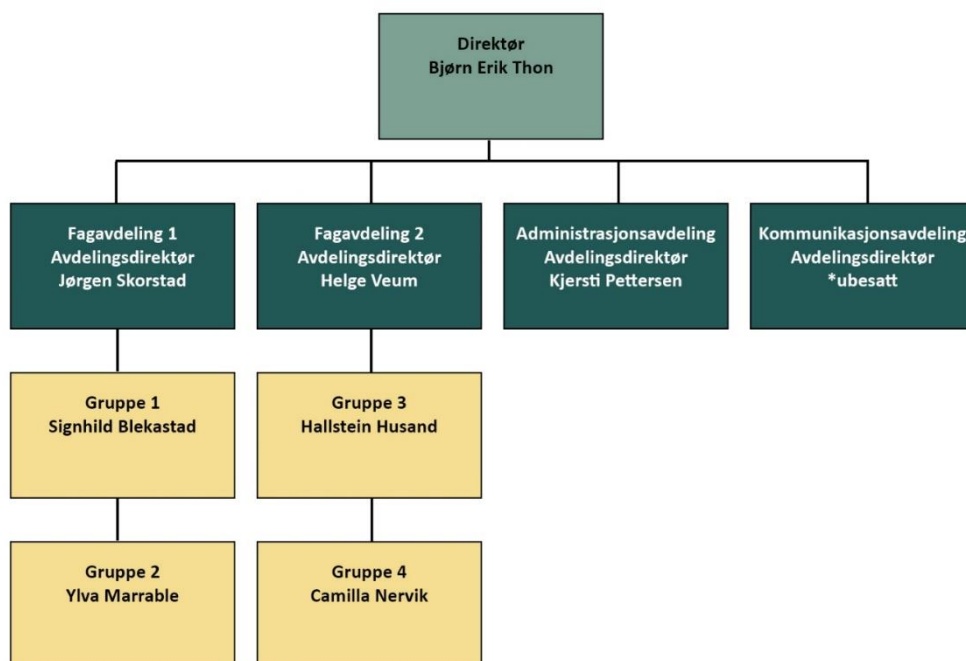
Direktør
Bjørn Erik Thon

Fagavdeling 1
Avdelingsdirektør
Jørgen Skorstad

Fagavdeling 2
Avdelingsdirektør
Helge Veum

Administrasjonsavdeling
Avdelingsdirektør
Kjersti Pettersen

Kommunikasjonsavdeling
Avdelingsdirektør
*ubesatt

Gruppe 1
Signhild Blekastad

Gruppe 3
Hallstein Husand

Gruppe 2
Ylva Marrable

Gruppe 4
Camilla Nervik